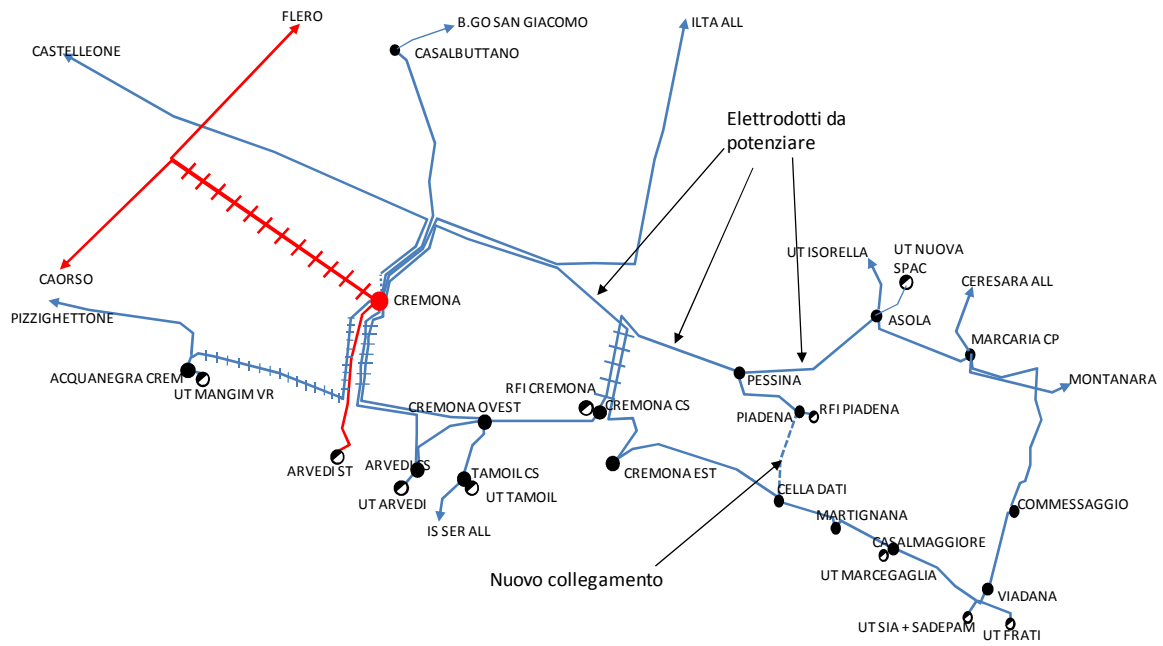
FLERO

B.GO SAN GIACOMO

ILTA ALL

CASTELLEONE

CASALBUTTANO

Elettrodotti da potenziare

UT ISORELLA

UT NUOVA SPAC

CERESARA ALL

CAORSO

CREMONA

PIZZIGHETTONE

ASOLA

MARCARIA CP

MONTANARA

ACQUANEGRA CREM

UT MANGIM VR

PESSINA

RFI CREMONA

CREMONA CS

CREMONA OVEST

PIADENA

RFI PIADENA

ARVEDI ST

ARVEDI CS

TAMOIL CS

CREMONA EST

UT ARVEDI

UT TAMOIL

CELLA DATI

IS SER ALL

MARTIGNANA

COMMESSAGGIO

CASALMAGGIORE

Nuovo collegamento

UT MARCEGAGLIA

VIADANA

UT SIA + SADEPAN

UT FRATI